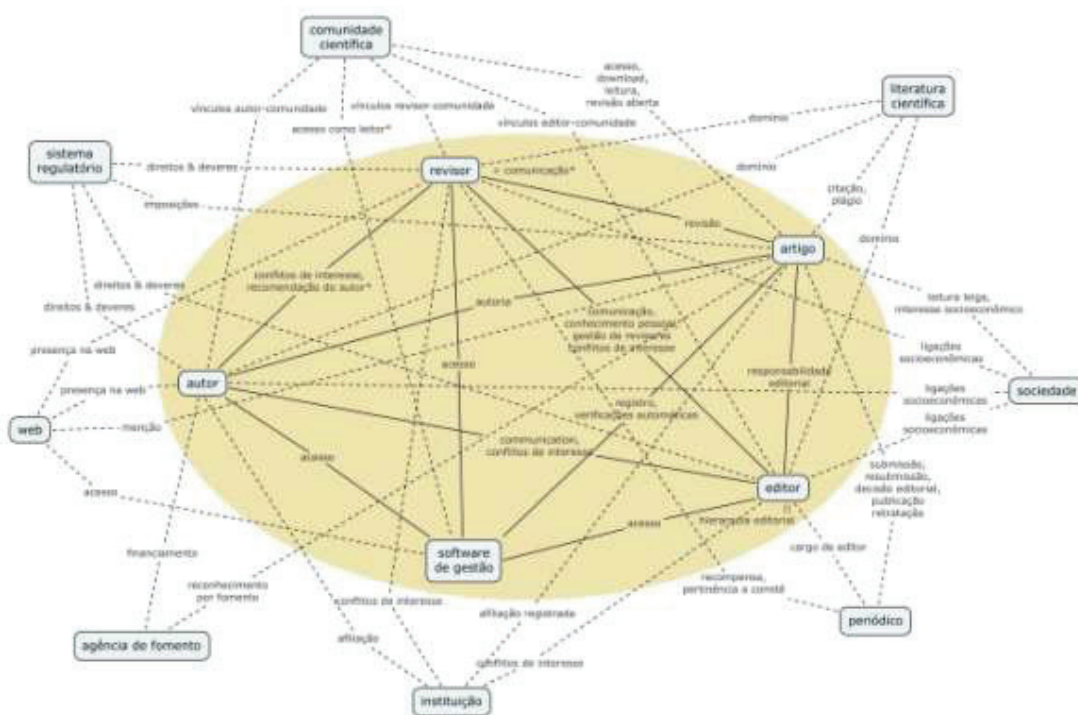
comunidade científica

acesso, download, leitura, revisão aberta

literatura científica

vínculos autor-comunidade

vínculos revisor-comunidade

vínculos editor-comunidade

acesso como leitor*

domínio

sistema regulatório

direitos & deveres

revisor

comunicação*

domínio

imposições

citação, plágio

revisão

artigo

conflitos de interesse, recomendação do autor*

domínio

direitos & deveres

direitos & deveres

autoria

comunicação, conhecimento pessoal, gestão de revisores, conflitos de interesse

leitura leiga, interesse socioeconômico

presença na web

acesso

ligações socioeconômicas

presença na web

autor

responsabilidade editorial

ligações socioeconômicas

sociedade

web

menção

registro, verificações automáticas

ligações socioeconômicas

comunicação, conflitos de interesse

acesso

editor

submissão, ressubmissão, decisão editorial, publicação, retratação

acesso

acesso

hierarquia editorial

software de gestão

financiamento

cargo de editor

reconhecimento por fomento

recompensa, pertinência a comitê

conflitos de interesse

afiliação registrada

periódico

agência de fomento

afiliação

conflitos de interesse

instituição